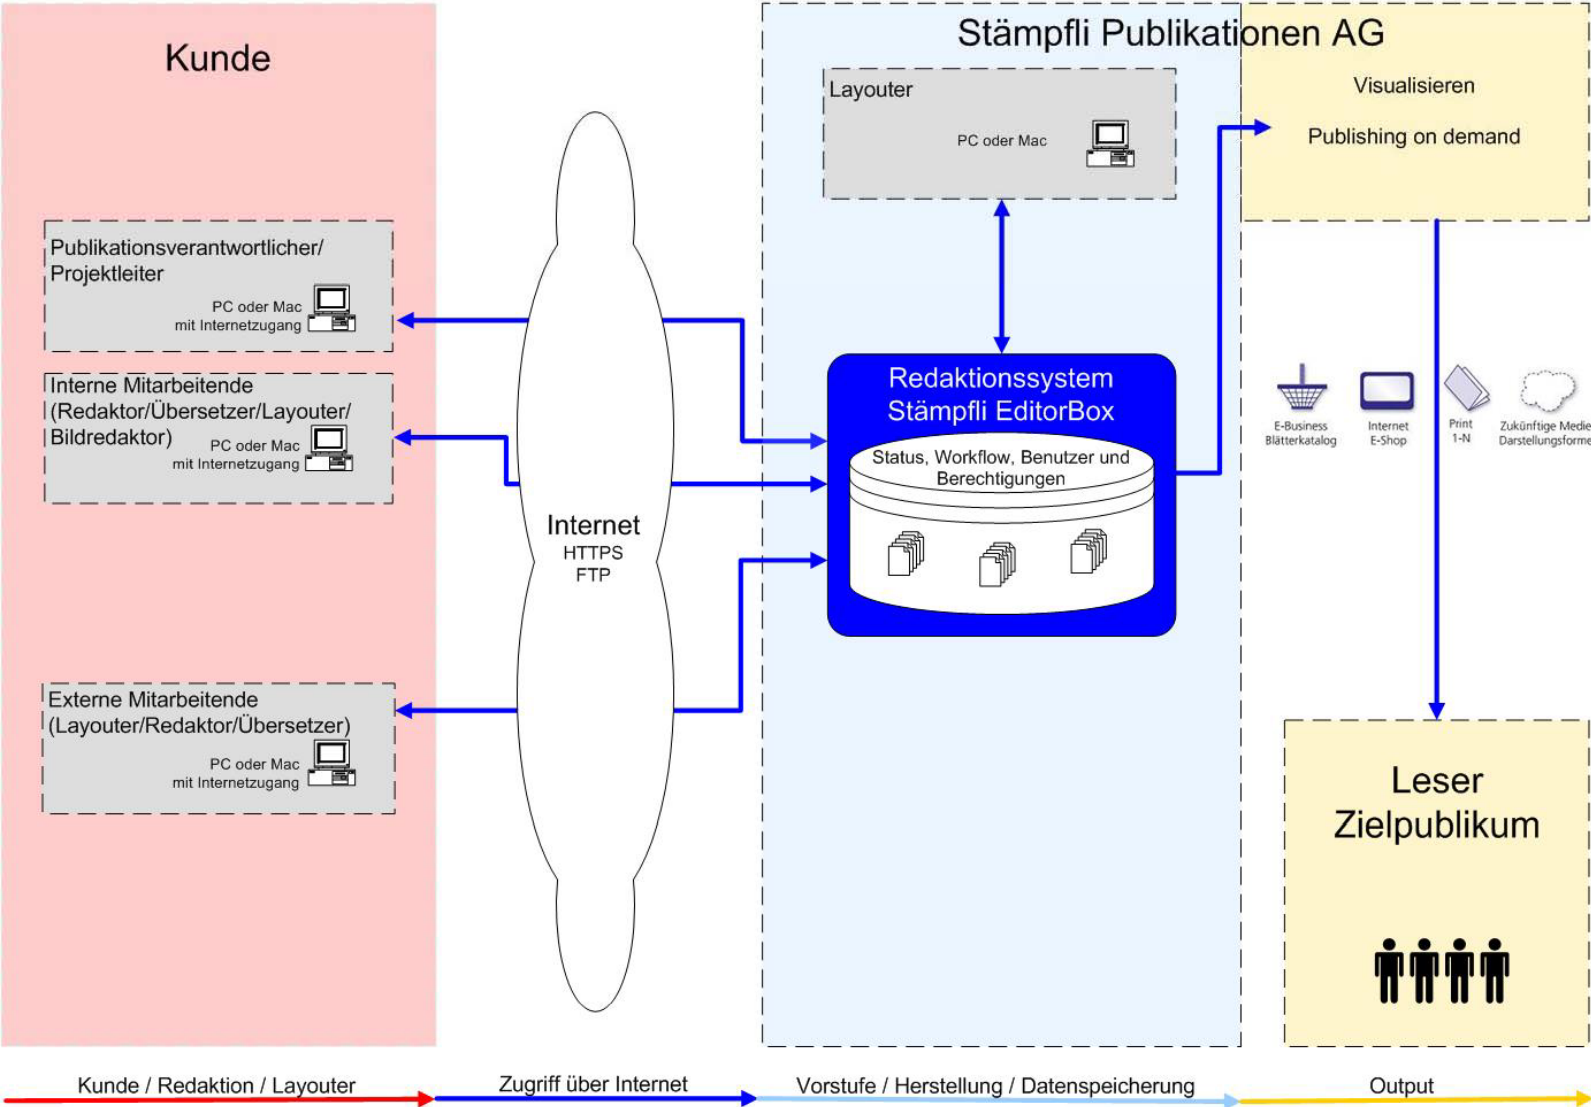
Kunde

Stämpfli Publikationen AG

Layouter

PC oder Mac

Visualisieren

Publishing on demand

Publikationsverantwortlicher/ Projektleiter

PC oder Mac mit Internetzugang

Interne Mitarbeitende (Redaktor/Übersetzer/Layouter/ Bildredaktor)

PC oder Mac mit Internetzugang

Redaktionssystem Stämpfli EditorBox

Status, Workflow, Benutzer und Berechtigungen

E-Business Blätterkatalog

Internet E-Shop

Print 1-N

Zukünftige Medie Darstellungsforme

Internet
HTTPS
FTP

Externe Mitarbeitende (Layouter/Redaktor/Übersetzer)

PC oder Mac mit Internetzugang

Leser
Zielpublikum

Kunde / Redaktion / Layouter

Zugriff über Internet

Vorstufe / Herstellung / Datenspeicherung

Output